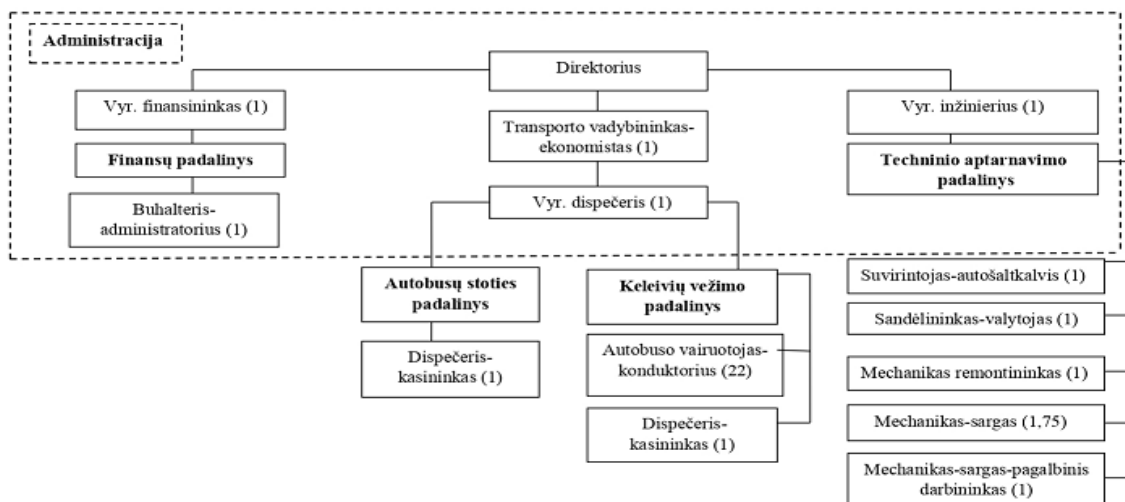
Administracija

Direktorius

Vyr. finansininkas (1)

Transporto vadybininkas-ekonomistas (1)

Vyr. inžinierius (1)

Finansų padalinys

Techninio aptarnavimo padalinys

Buhalteris-administratorius (1)

Vyr. dispečeris (1)

Autobusų stoties padalinys

Keleivių vežimo padalinys

Suvirintojas-autošaltkalvis (1)

Sandėlininkas-valytojas (1)

Dispečeris-kasininkas (1)

Autobuso vairuotojas-konduktorius (22)

Mechanikas remontininkas (1)

Mechanikas-sargas (1,75)

Dispečeris-kasininkas (1)

Mechanikas-sargas-pagalbinis darbininkas (1)